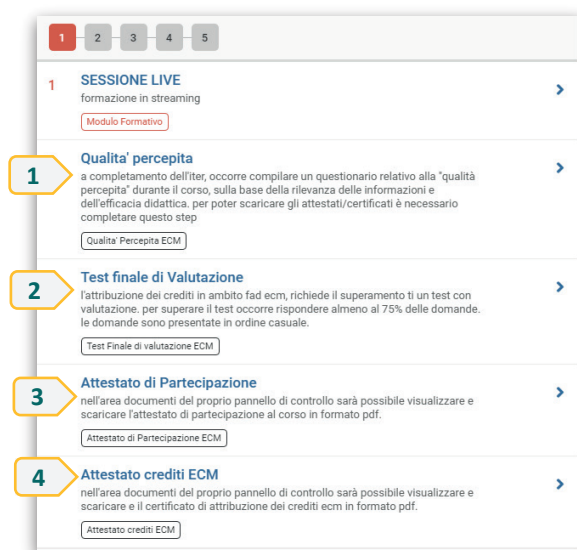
1 2 3 4 5

1 SESSIONE LIVE
formazione in streaming
Modulo Formativo

1
Qualita' percepita
a completamento dell'iter, occorre compilare un questionario relativo alla "qualità percepita" durante il corso, sulla base della rilevanza delle informazioni e dell'efficacia didattica. per poter scaricare gli attestati/certificati è necessario completare questo step
Qualita' Percepita ECM

2
Test finale di Valutazione
l'attribuzione dei crediti in ambito fad ecm, richiede il superamento ti un test con valutazione. per superare il test occorre rispondere almeno al 75% delle domande. le domande sono presentate in ordine casuale.
Test Finale di valutazione ECM

3
Attestato di Partecipazione
nell'area documenti del proprio pannello di controllo sarà possibile visualizzare e scaricare l'attestato di partecipazione al corso in formato pdf.
Attestato di Partecipazione ECM

4
Attestato crediti ECM
nell'area documenti del proprio pannello di controllo sarà possibile visualizzare e scaricare e il certificato di attribuzione dei crediti ecm in formato pdf.
Attestato crediti ECM